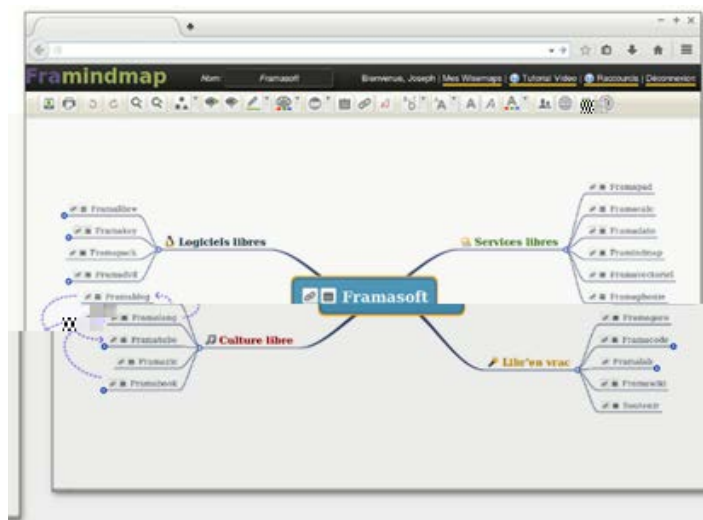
Framindmap

Nom: Framasoft

Bienvenue, Joseph | Mes Wisemaps | Tutorial Video | Raccourcis | Déconnexion

Framasoft

Logiciels libres

Framalibre

Framakey

Framapack

Framadvd

Services libres

Framapad

Framacalc

Framadate

Framindmap

Framavectoriel

Framaphonie

Culture libre

Framablog

Framalang

Framatube

Framazic

Framabook

Libr'en vrac

Framagora

Framacode

Framalab

Framawiki

Soutenir